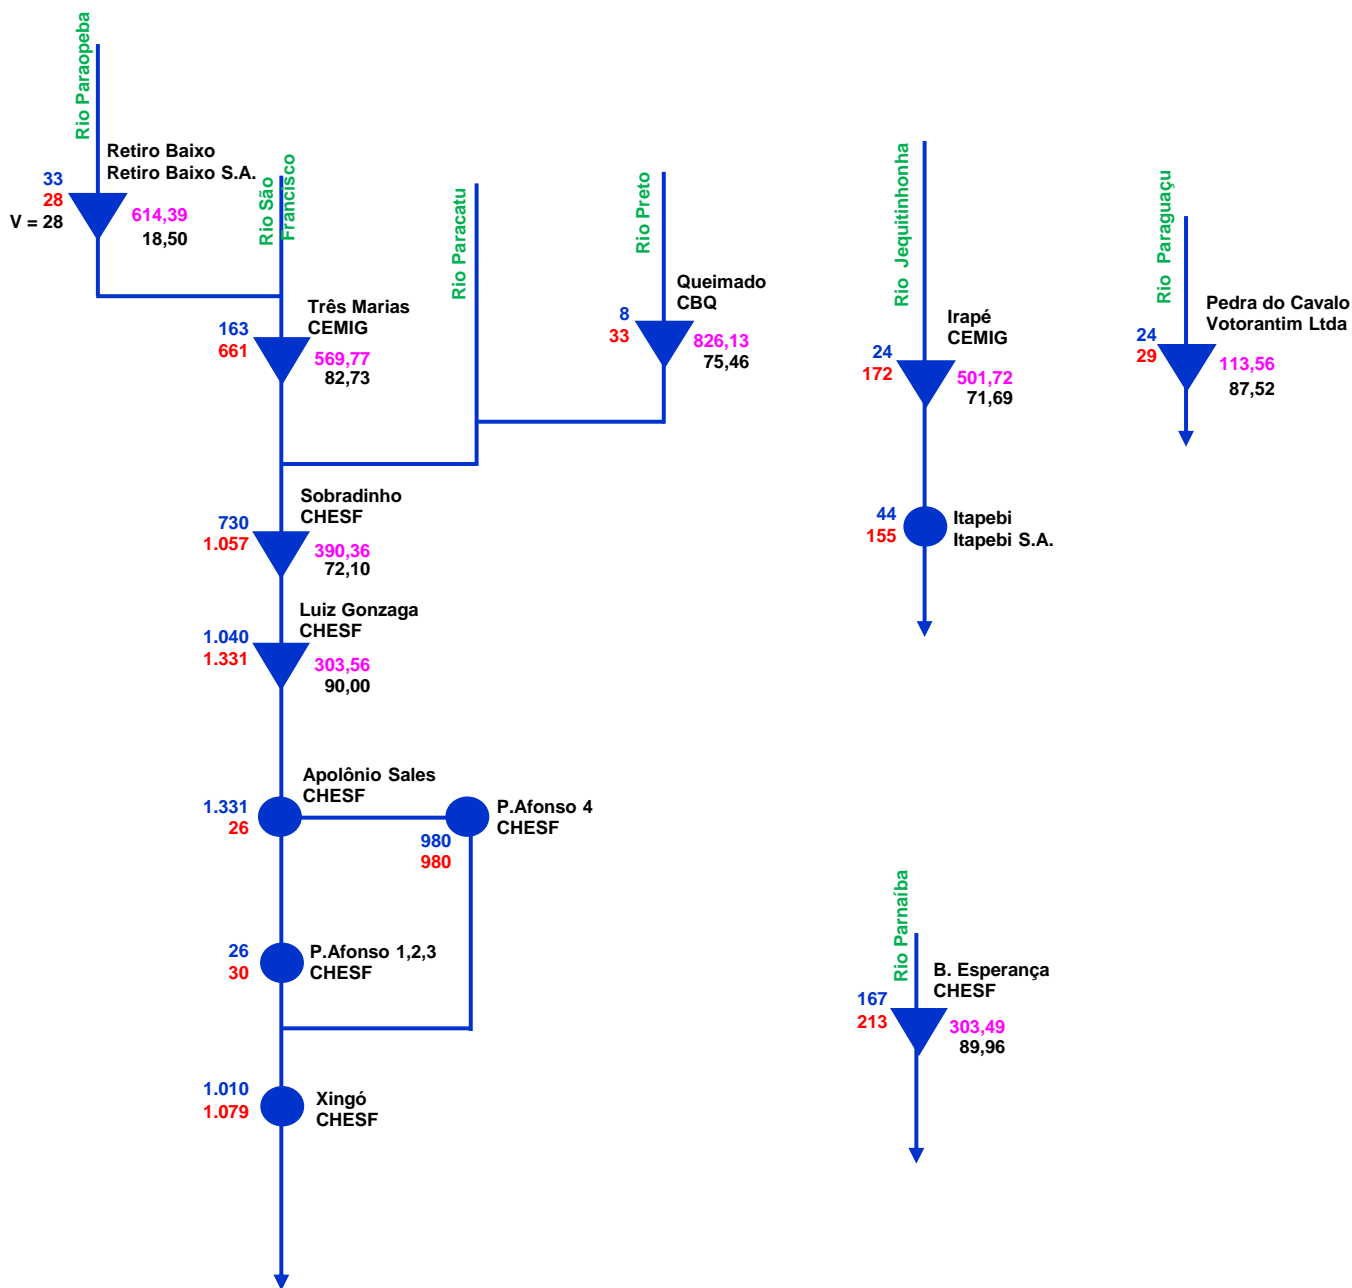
Rio Paraopeba

Retiro Baixo
Retiro Baixo S.A.
33
28
V = 28
614,39
18,50

Rio São Francisco

Rio Paracatu

Rio Preto

Rio Jequitinhonha

Rio Paraguaçu

Três Marias
CEMIG
163
661
569,77
82,73

Queimado
CBQ
8
33
826,13
75,46

Irapé
CEMIG
24
172
501,72
71,69

Pedra do Cavalo
Votorantim Ltda
24
29
113,56
87,52

Sobradinho
CHESF
730
1.057
390,36
72,10

44
155
Itapebi
Itapebi S.A.

Luiz Gonzaga
CHESF
1.040
1.331
303,56
90,00

Apolônio Sales
CHESF
1.331
26

P.Afonso 4
CHESF
980
980

26
30
P.Afonso 1,2,3
CHESF

Rio Parnaíba

B. Esperança
CHESF
167
213
303,49
89,96

1.010
1.079
Xingó
CHESF